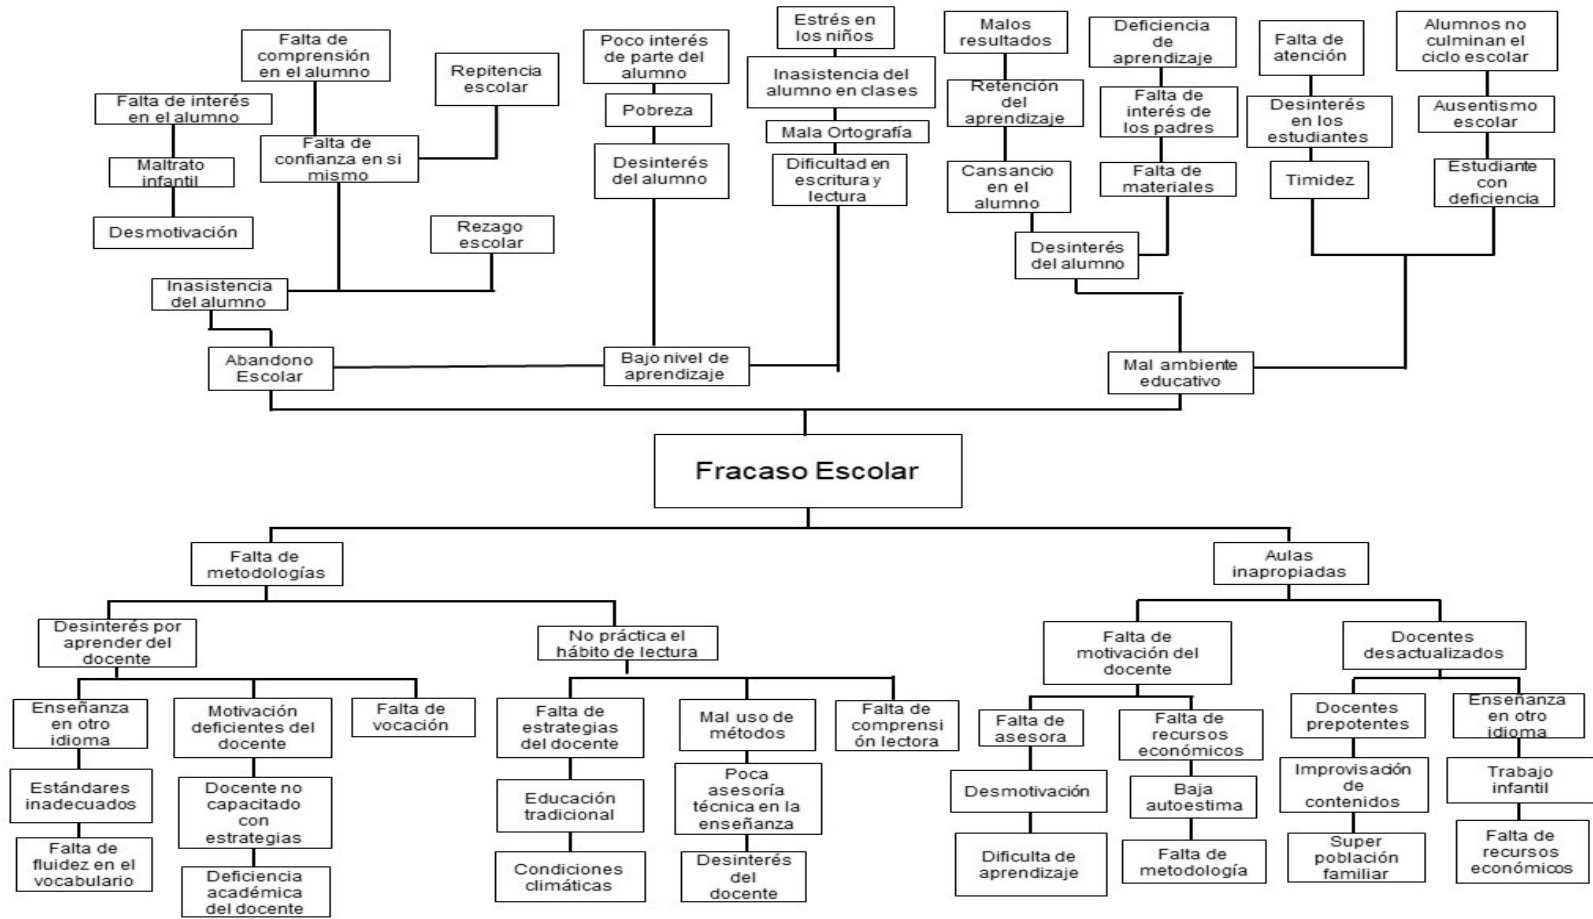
Falta de comprensión en el alumno

Repitencia escolar

Falta de interés en el alumno

Maltrato infantil

Falta de confianza en si mismo

Desmotivación

Rezago escolar

Inasistencia del alumno

Abandono Escolar

Poco interés de parte del alumno

Pobreza

Desinterés del alumno

Bajo nivel de aprendizaje

Estrés en los niños

Inasistencia del alumno en clases

Mala Ortografía

Dificultad en escritura y lectura

Malos resultados

Retención del aprendizaje

Cansancio en el alumno

Deficiencia de aprendizaje

Falta de interés de los padres

Falta de materiales

Desinterés del alumno

Falta de atención

Desinterés en los estudiantes

Timidez

Alumnos no culminan el ciclo escolar

Ausentismo escolar

Estudiante con deficiencia

Mal ambiente educativo

Fracaso Escolar

Falta de metodologías

Desinterés por aprender del docente

Enseñanza en otro idioma

Estándares inadecuados

Falta de fluidez en el vocabulario

Motivación deficientes del docente

Docente no capacitado con estrategias

Deficiencia académica del docente

Falta de vocación

No práctica el hábito de lectura

Falta de estrategias del docente

Educación tradicional

Condiciones climáticas

Mal uso de métodos

Poca asesoría técnica en la enseñanza

Desinterés del docente

Falta de comprensi ón lectora

Aulas inapropiadas

Falta de motivación del docente

Falta de asesora

Desmotivación

Dificulta de aprendizaje

Falta de recursos económicos

Baja autoestima

Falta de metodología

Docentes desactualizados

Docentes prepotentes

Improvisación de contenidos

Super población familiar

Enseñanza en otro idioma

Trabajo infantil

Falta de recursos económicos